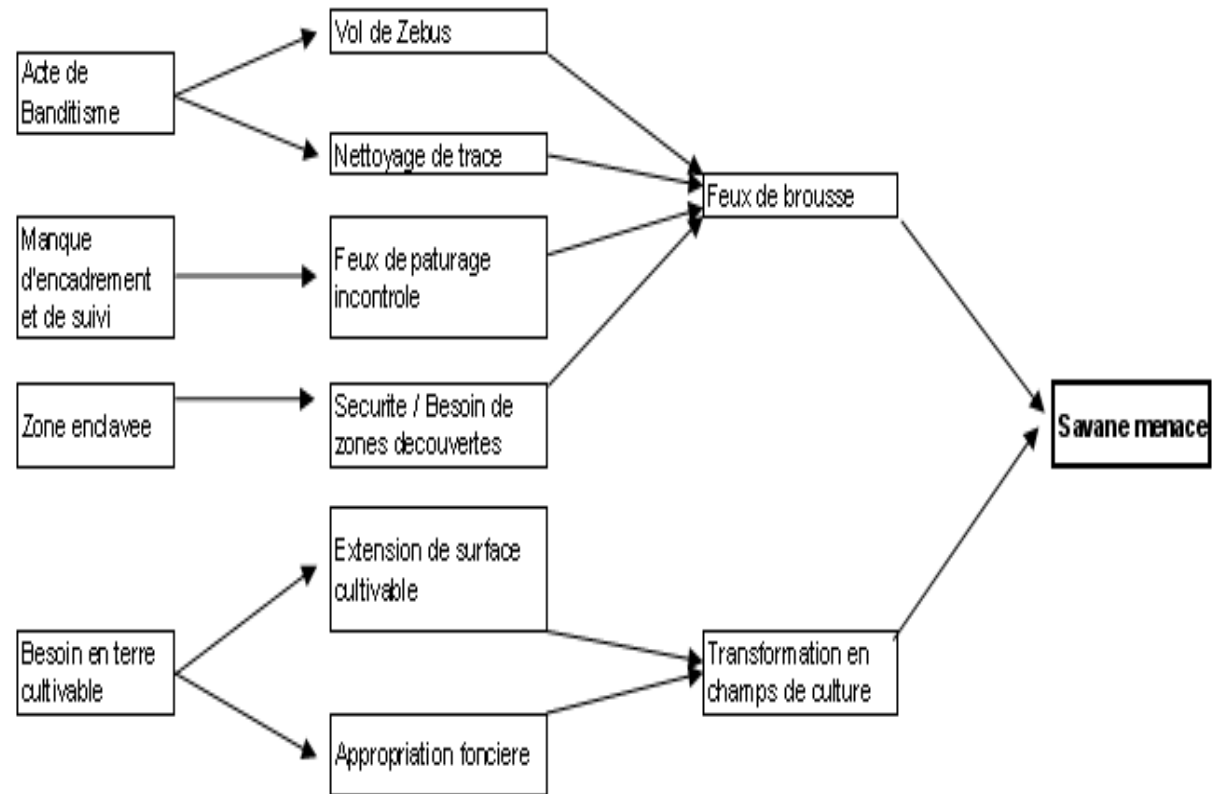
Acte de Banditisme

Vol de Zebus

Nettoyage de trace

Manque d'encadrement et de suivi

Feux de paturage incontrole

Zone enclavee

Securite / Besoin de zones decouvertes

Feux de brousse

Savane menace

Besoin en terre cultivable

Extension de surface cultivable

Appropriation fonciere

Transformation en champs de culture